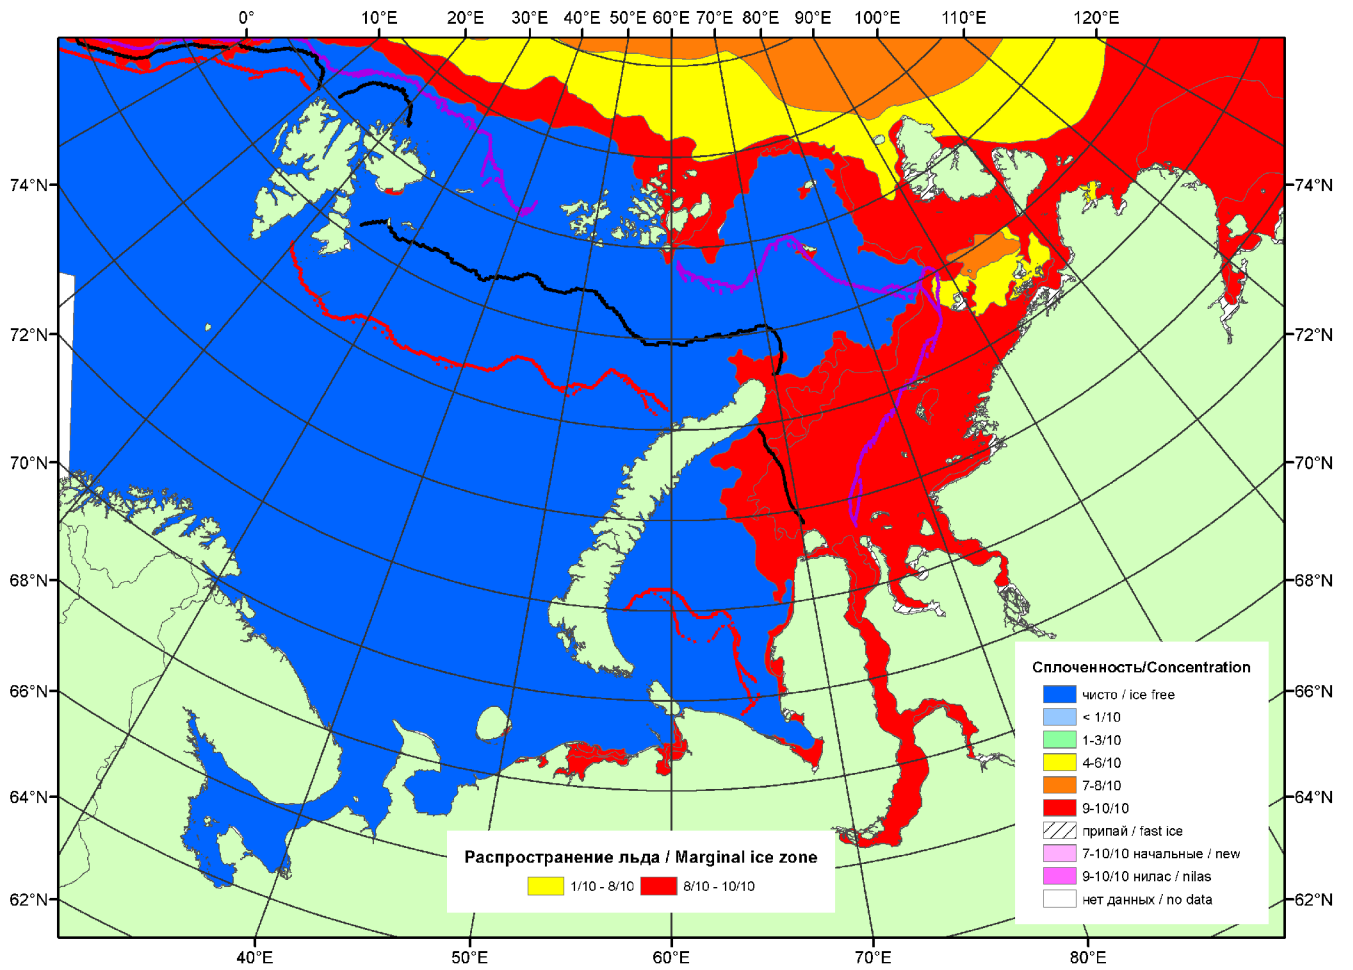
0° 10°E 20°E 30°E 40°E 50°E 60°E 70°E 80°E 90°E 100°E 110°E 120°E

74°N 72°N 70°N 68°N 66°N 64°N 62°N

74°N 72°N 70°N 68°N 66°N 64°N 62°N

40°E 50°E 60°E 70°E 80°E

Сплоченность/Concentration
чисто / ice free
< 1/10
1-3/10
4-6/10
7-8/10
9-10/10
припай / fast ice
7-10/10 начальные / new
9-10/10 нилас / nilas
нет данных / no data

Распространение льда / Marginal ice zone
1/10 - 8/10
8/10 - 10/10